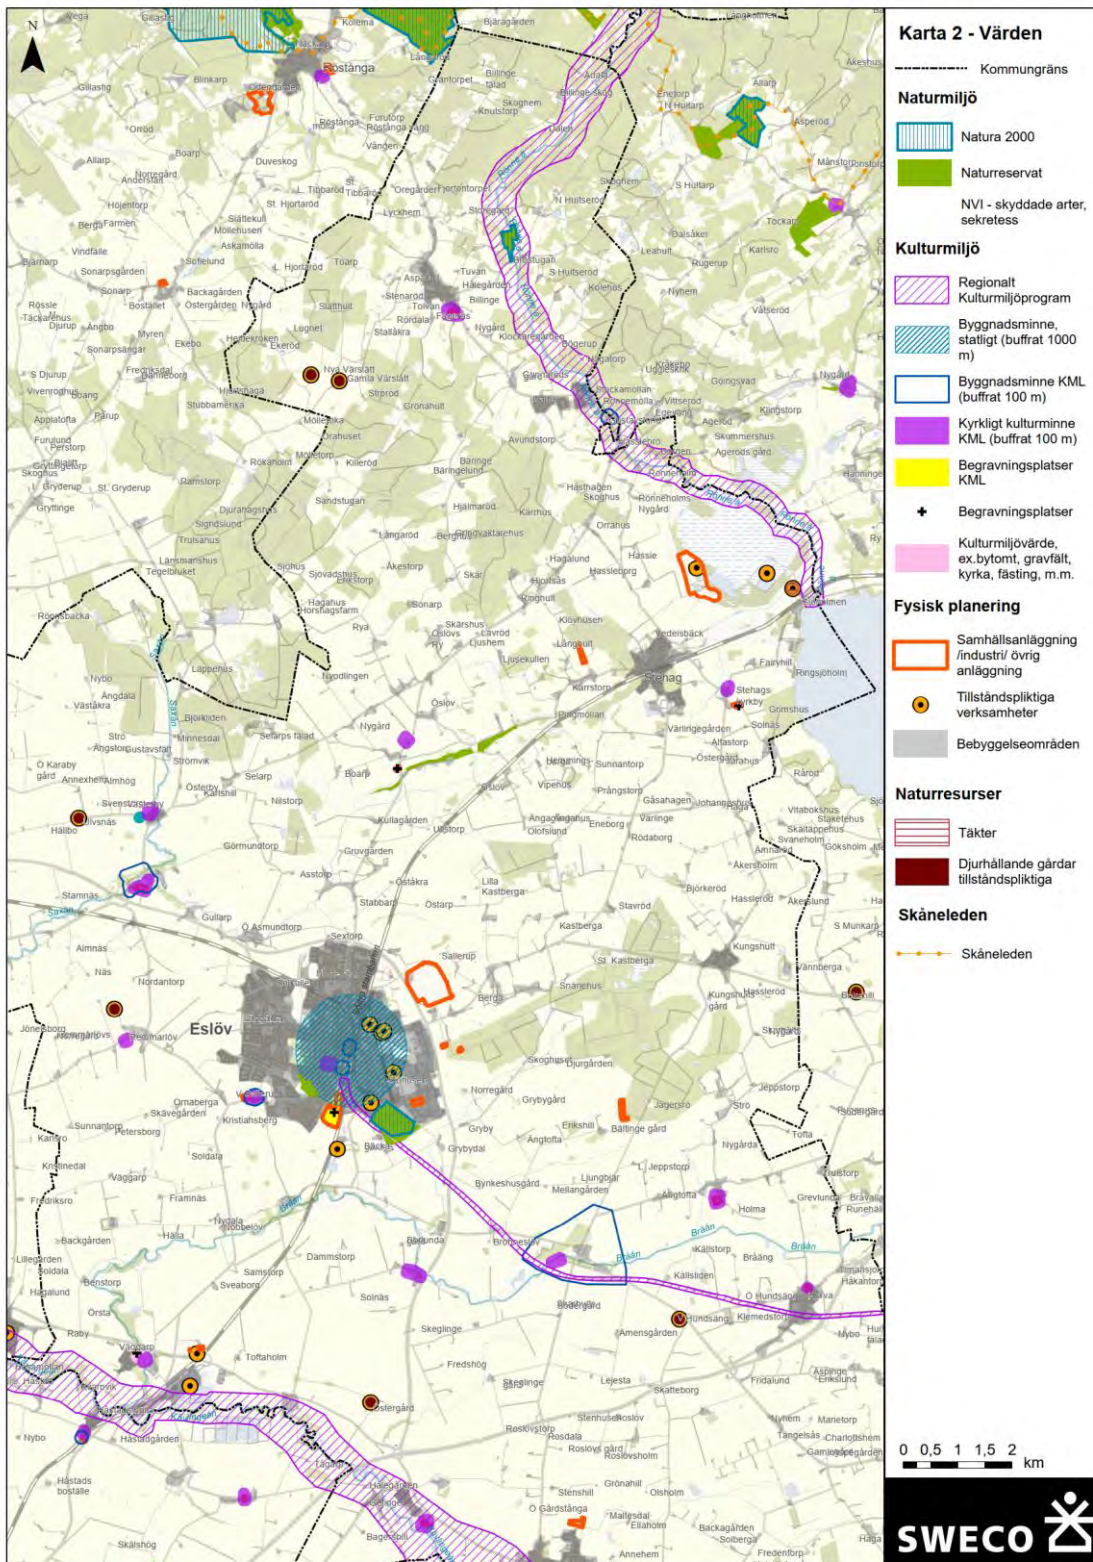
Karta 2 - Värden

Kommungräns

Naturmiljö

Natura 2000

Naturreservat

NVI - skyddade arter, sekretess

Kulturmiljö

Regionalt Kulturmiljöprogram

Byggnadsminne, statligt (buffrat 1000 m)

Byggnadsminne KML (buffrat 100 m)

Kyrkligt kulturminne KML (buffrat 100 m)

Begravningsplatser KML

Begravningsplatser

Kulturmiljövärde, ex.bytomt, gravfält, kyrka, fästing, m.m.

Fysisk planering

Samhällsanläggning /industri/ övrig anläggning

Tillståndspliktiga verksamheter

Bebyggelseområden

Naturresurser

Täkter

Djurhållande gårdar tillståndspliktiga

Skåneleden

Skåneleden

0 0,5 1 1,5 2 km

SWECO

N

Röstånga

Stehag

Eslöv

Rönne å

Bråån

Kävlingeån

Saxån

Nyvång

Onsjö

Billinge

Stenestad

Gryttinge

Harlösa

Bjärröd

Trollenäs

Marieholm

Kungshult

Löberöd

Ringsjöholm

Hassle

Stabbarp

Berga

Sextorp

Gullarp

Kristiansberg

Holma

Gryby

Jagersro

Bråån